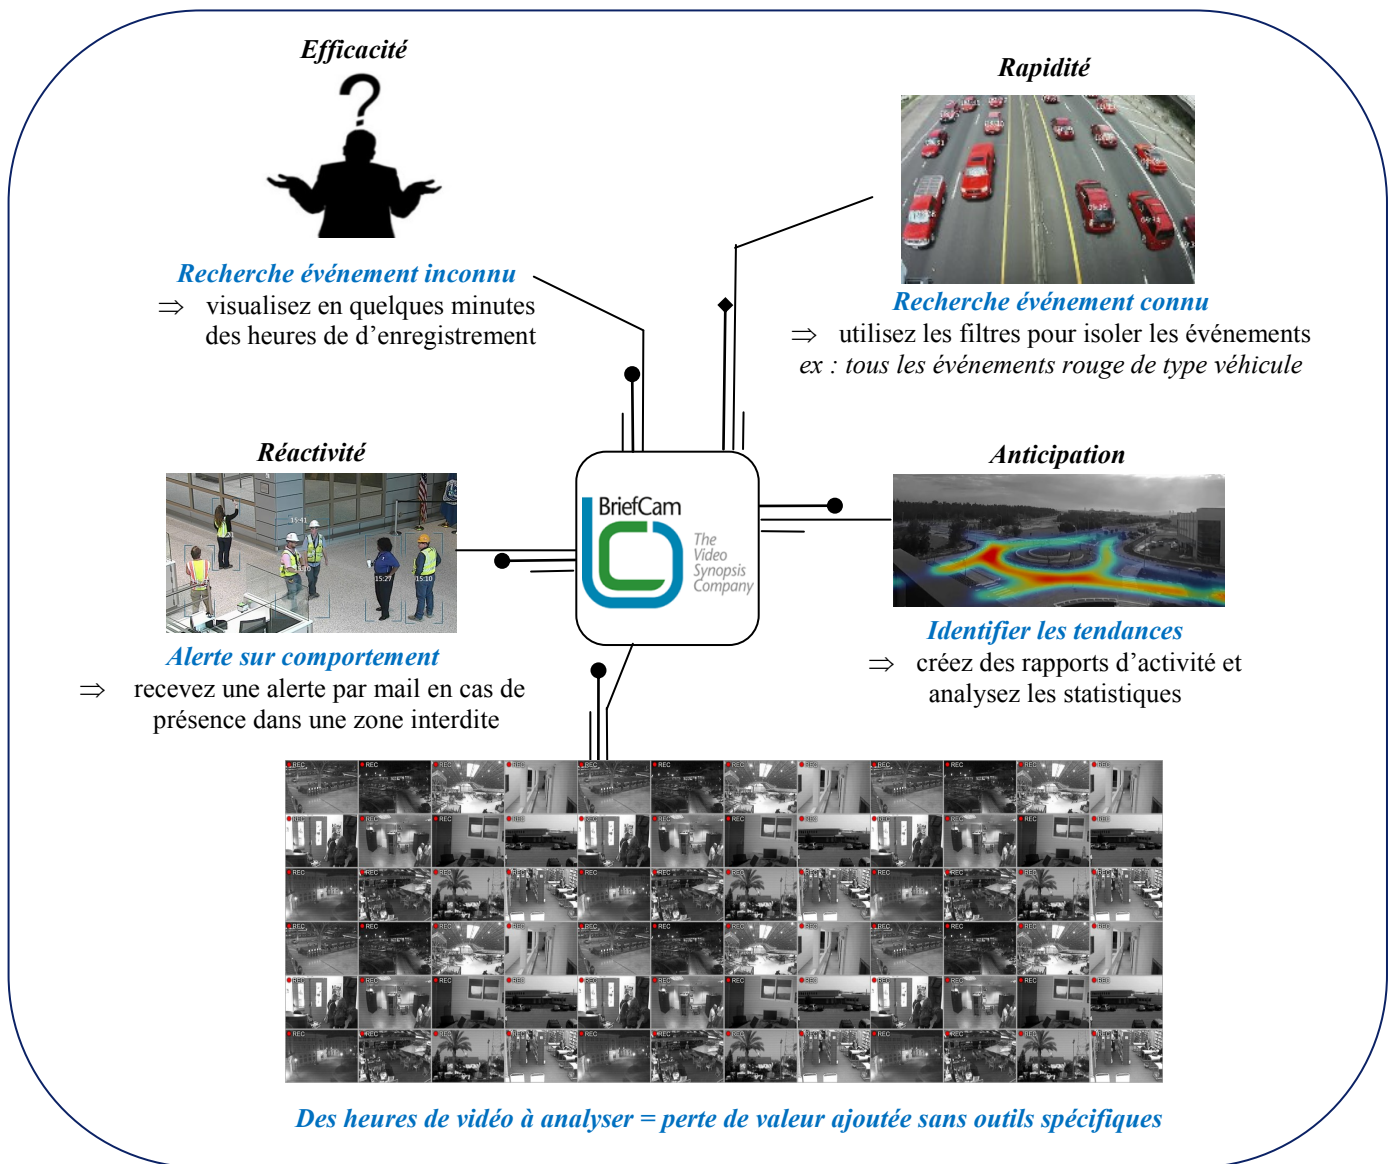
Efficacité

Recherche événement inconnu
$\Rightarrow$ visualisez en quelques minutes des heures de d'enregistrement

Rapidité

Recherche événement connu
$\Rightarrow$ utilisez les filtres pour isoler les événements
ex : tous les événements rouge de type véhicule

Réactivité

Alerte sur comportement
$\Rightarrow$ recevez une alerte par mail en cas de présence dans une zone interdite

BriefCam
The Video Synopsis Company

Anticipation

Identifier les tendances
$\Rightarrow$ créez des rapports d'activité et analysez les statistiques

Des heures de vidéo à analyser = perte de valeur ajoutée sans outils spécifiques